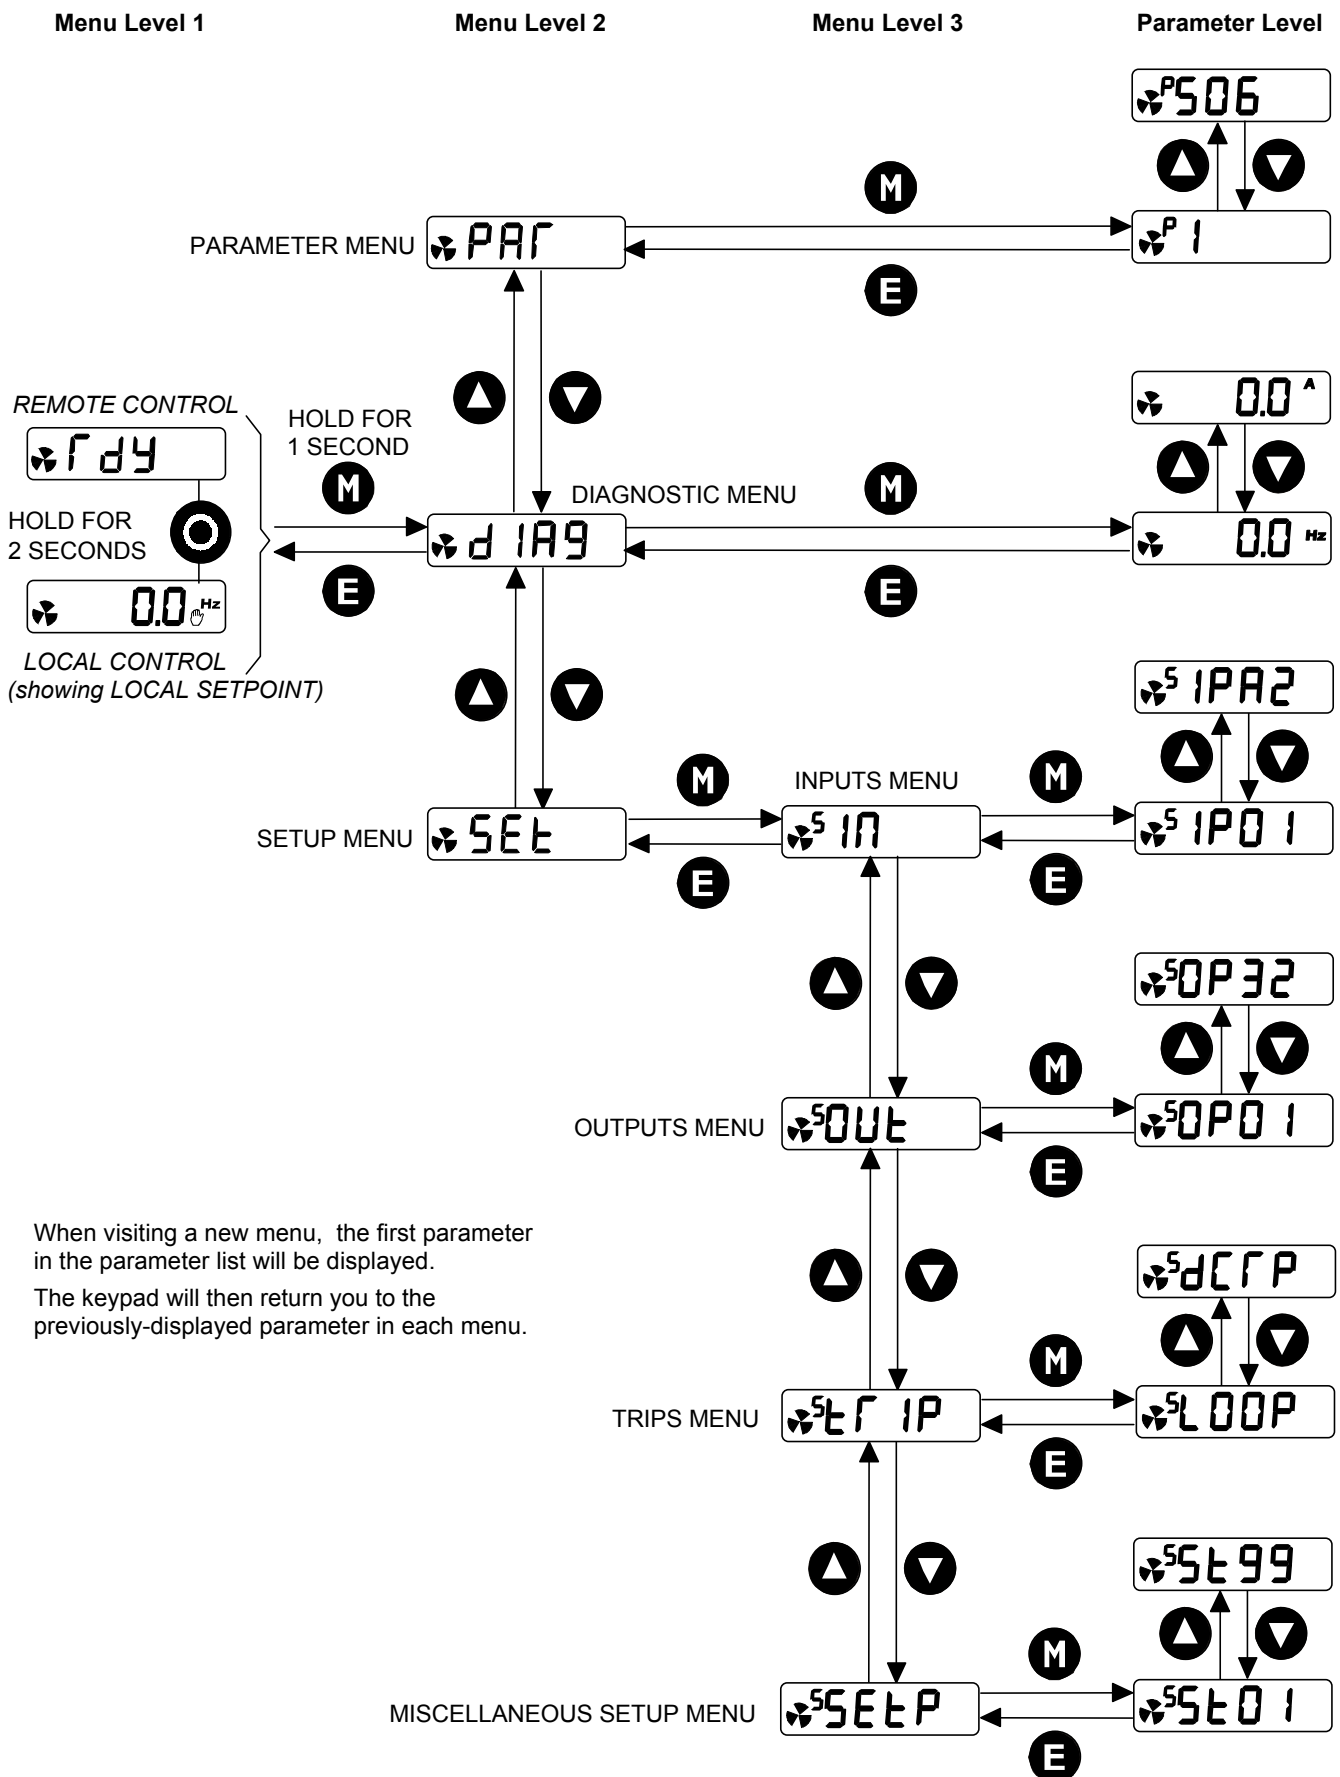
Menu Level 1
Menu Level 2
Menu Level 3
Parameter Level

P506

M

PARAMETER MENU PAR

P1

E

REMOTE CONTROL

HOLD FOR 1 SECOND

0.0 A

rdY

M

M

DIAGNOSTIC MENU

HOLD FOR 2 SECONDS

dIA9

0.0 Hz

0.0 Hz

E

E

LOCAL CONTROL
(showing LOCAL SETPOINT)

S IPA2

M

INPUTS MENU

M

SETUP MENU SEt

S IN

S IP01

E

E

S OP32

M

OUTPUTS MENU

S OUt

S OP01

E

When visiting a new menu, the first parameter in the parameter list will be displayed.

The keypad will then return you to the previously-displayed parameter in each menu.

S dCrP

M

TRIPS MENU

S trIP

S LOOP

E

S St99

M

MISCELLANEOUS SETUP MENU

S SEtP

S St01

E